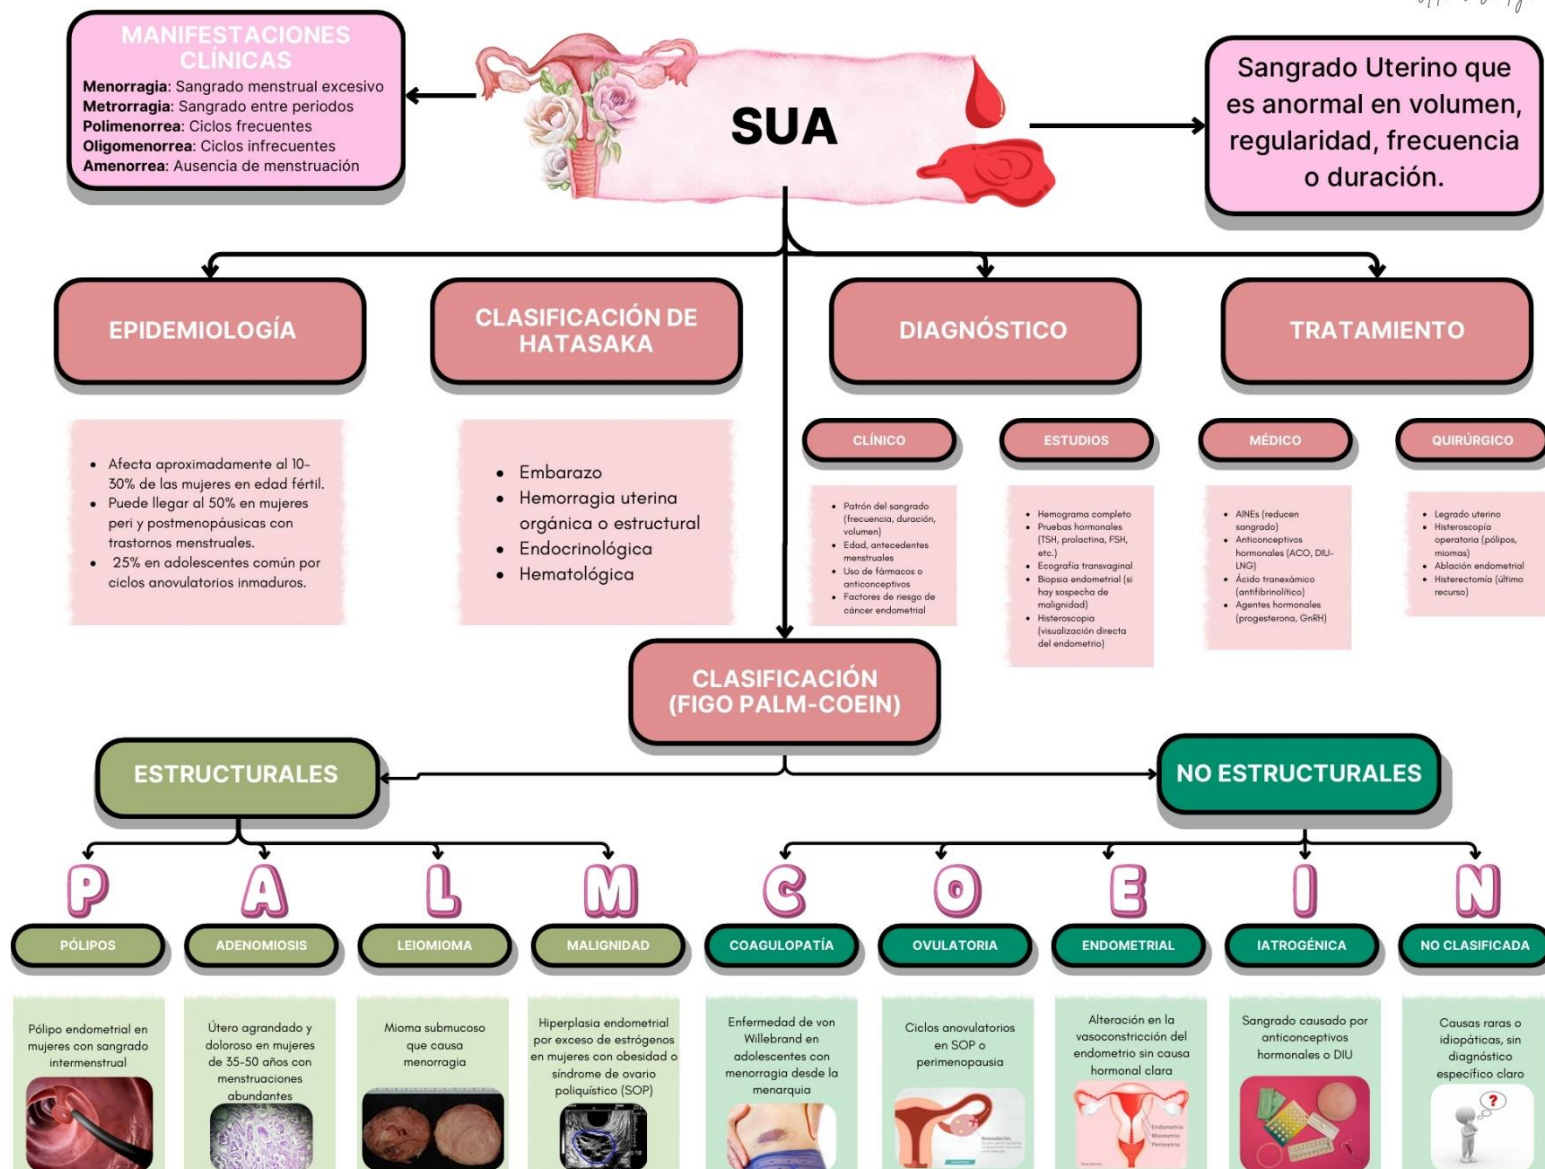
MANIFESTACIONES CLÍNICAS

**Menorragia**: Sangrado menstrual excesivo
**Metrorragia**: Sangrado entre periodos
**Polimenorrea**: Ciclos frecuentes
**Oligomenorrea**: Ciclos infrecuentes
**Amenorrea**: Ausencia de menstruación

SUA

Sangrado Uterino que es anormal en volumen, regularidad, frecuencia o duración.

EPIDEMIOLOGÍA

- Afecta aproximadamente al 10-30% de las mujeres en edad fértil.
- Puede llegar al 50% en mujeres peri y postmenopáusicas con trastornos menstruales.
- 25% en adolescentes común por ciclos anovulatorios inmaduros.

CLASIFICACIÓN DE HATASAKA

- Embarazo
- Hemorragia uterina orgánica o estructural
- Endocrinológica
- Hematológica

DIAGNÓSTICO

CLÍNICO

- Patrón del sangrado (frecuencia, duración, volumen)
- Edad, antecedentes menstruales
- Uso de fármacos o anticonceptivos
- Factores de riesgo de cáncer endometrial

ESTUDIOS

- Hemograma completo
- Pruebas hormonales (TSH, prolactina, FSH, etc.)
- Ecografía transvaginal
- Biopsia endometrial (si hay sospecha de malignidad)
- Histeroscopia (visualización directa del endometrio)

TRATAMIENTO

MÉDICO

- AINEs (reducen sangrado)
- Anticonceptivos hormonales (ACO, DIU-LNG)
- Ácido tranexámico (antifibrinolítico)
- Agentes hormonales (progesterona, GnRH)

QUIRÚRGICO

- Legrado uterino
- Histeroscopía operatoria (pólipos, miomas)
- Ablación endometrial
- Histerectomía (último recurso)

CLASIFICACIÓN (FIGO PALM-COEIN)

ESTRUCTURALES

NO ESTRUCTURALES

P A L M C O E I N

PÓLIPOS
Pólipo endometrial en mujeres con sangrado intermenstrual

ADENOMIOSIS
Útero agrandado y doloroso en mujeres de 35-50 años con menstruaciones abundantes

LEIOMIOMA
Mioma submucoso que causa menorragia

MALIGNIDAD
Hiperplasia endometrial por exceso de estrógenos en mujeres con obesidad o síndrome de ovario poliquístico (SOP)

COAGULOPATÍA
Enfermedad de von Willebrand en adolescentes con menorragia desde la menarquia

OVULATORIA
Ciclos anovulatorios en SOP o perimenopausia

ENDOMETRIAL
Alteración en la vasoconstricción del endometrio sin causa hormonal clara

IATROGÉNICA
Sangrado causado por anticonceptivos hormonales o DIU

NO CLASIFICADA
Causas raras o idiopáticas, sin diagnóstico específico claro

Endometrio
Miometrio
Perimetrio

Anovulación

?